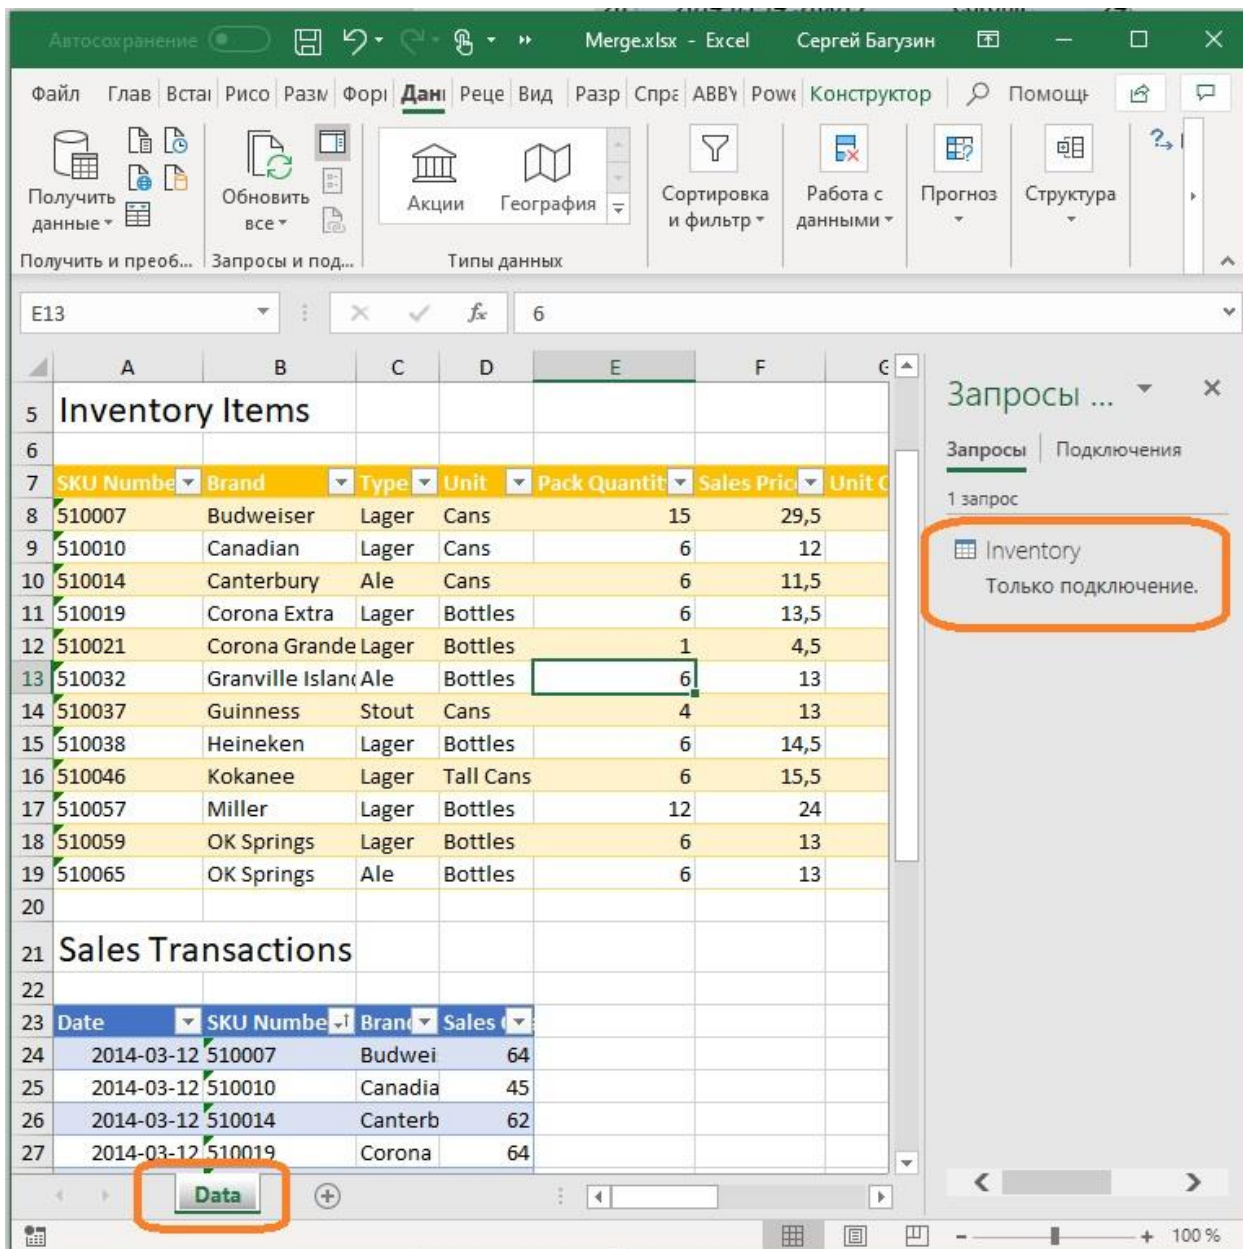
Автосохранение Merge.xlsx - Excel Сергей Багузин

Файл Глав Встаі Рисо Разм Форі Данн Реце Вид Разр Спра ABBY Pow Конструктор Помощь

Получить данные Обновить все Акции География Сортировка и фильтр Работа с данными Прогноз Структура

Получить и преоб... Запросы и под... Типы данных

E13 6

| | A | B | C | D | E | F | G |
|---|---|---|---|---|---|---|---|
| 5 | Inventory Items | | | | | | |
| 6 | | | | | | | |
| 7 | SKU Numbe | Brand | Type | Unit | Pack Quantit | Sales Pric | Unit C |
| 8 | 510007 | Budweiser | Lager | Cans | 15 | 29,5 | |
| 9 | 510010 | Canadian | Lager | Cans | 6 | 12 | |
| 10 | 510014 | Canterbury | Ale | Cans | 6 | 11,5 | |
| 11 | 510019 | Corona Extra | Lager | Bottles | 6 | 13,5 | |
| 12 | 510021 | Corona Grande | Lager | Bottles | 1 | 4,5 | |
| 13 | 510032 | Granville Islan | Ale | Bottles | 6 | 13 | |
| 14 | 510037 | Guinness | Stout | Cans | 4 | 13 | |
| 15 | 510038 | Heineken | Lager | Bottles | 6 | 14,5 | |
| 16 | 510046 | Kokanee | Lager | Tall Cans | 6 | 15,5 | |
| 17 | 510057 | Miller | Lager | Bottles | 12 | 24 | |
| 18 | 510059 | OK Springs | Lager | Bottles | 6 | 13 | |
| 19 | 510065 | OK Springs | Ale | Bottles | 6 | 13 | |
| 20 | | | | | | | |
| 21 | Sales Transactions | | | | | | |
| 22 | | | | | | | |
| 23 | Date | SKU Numbe | Bran | Sales | | | |
| 24 | 2014-03-12 | 510007 | Budwei | 64 | | | |
| 25 | 2014-03-12 | 510010 | Canadia | 45 | | | |
| 26 | 2014-03-12 | 510014 | Canterb | 62 | | | |
| 27 | 2014-03-12 | 510019 | Corona | 64 | | | |

Запросы ...
Запросы Подключения
1 запрос
Inventory
Только подключение.

Data

100 %